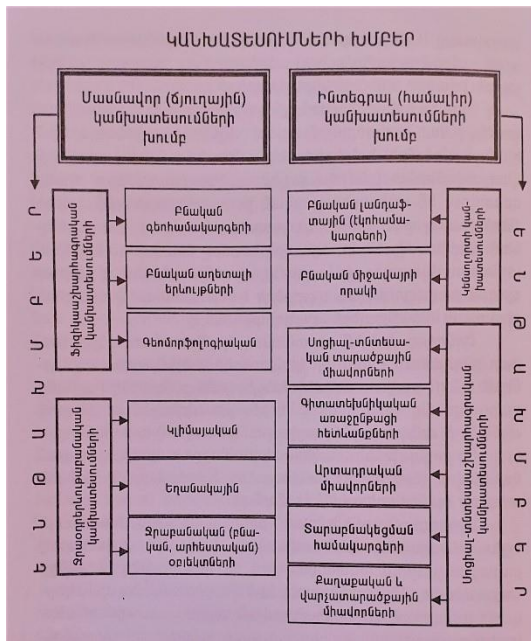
ԿԱՆԽԱՏԵՍՈՒՄՆԵՐԻ ԽՄԲԵՐ

Մասնավոր (ճյուղային) կանխատեսումների խումբ

Ինտեգրալ (համալիր) կանխատեսումների խումբ

Ռ Ե Գ Ի Ո Ն Ա Լ

Ֆիզիկաաշխարհագրական կանխատեսումներ

Բնական գեոհամակարգերի

Բնական աղետալի երևույթների

Գեոմորֆոլոգիական

Հիդրոօդերևութաբանական կանխատեսումներ

Կլիմայական

Եղանակային

Ջրաբանական (բնական, արհեստական) օբյեկտների

Ռ Ե Գ Ի Ո Ն Ա Լ

Կենսոլորտային կանխատեսումներ

Բնական լանդշաֆտային (էկոհամակարգերի)

Բնական միջավայրի որակի

Սոցիալ-տնտեսաաշխարհագրական կանխատեսումներ

Սոցիալ-տնտեսական տարածքային միավորների

Գիտատեխնիկական առաջընթացի հետևանքների

Արտադրական միավորների

Տարաբնակեցման համակարգերի

Քաղաքական և վարչատարածքային միավորների